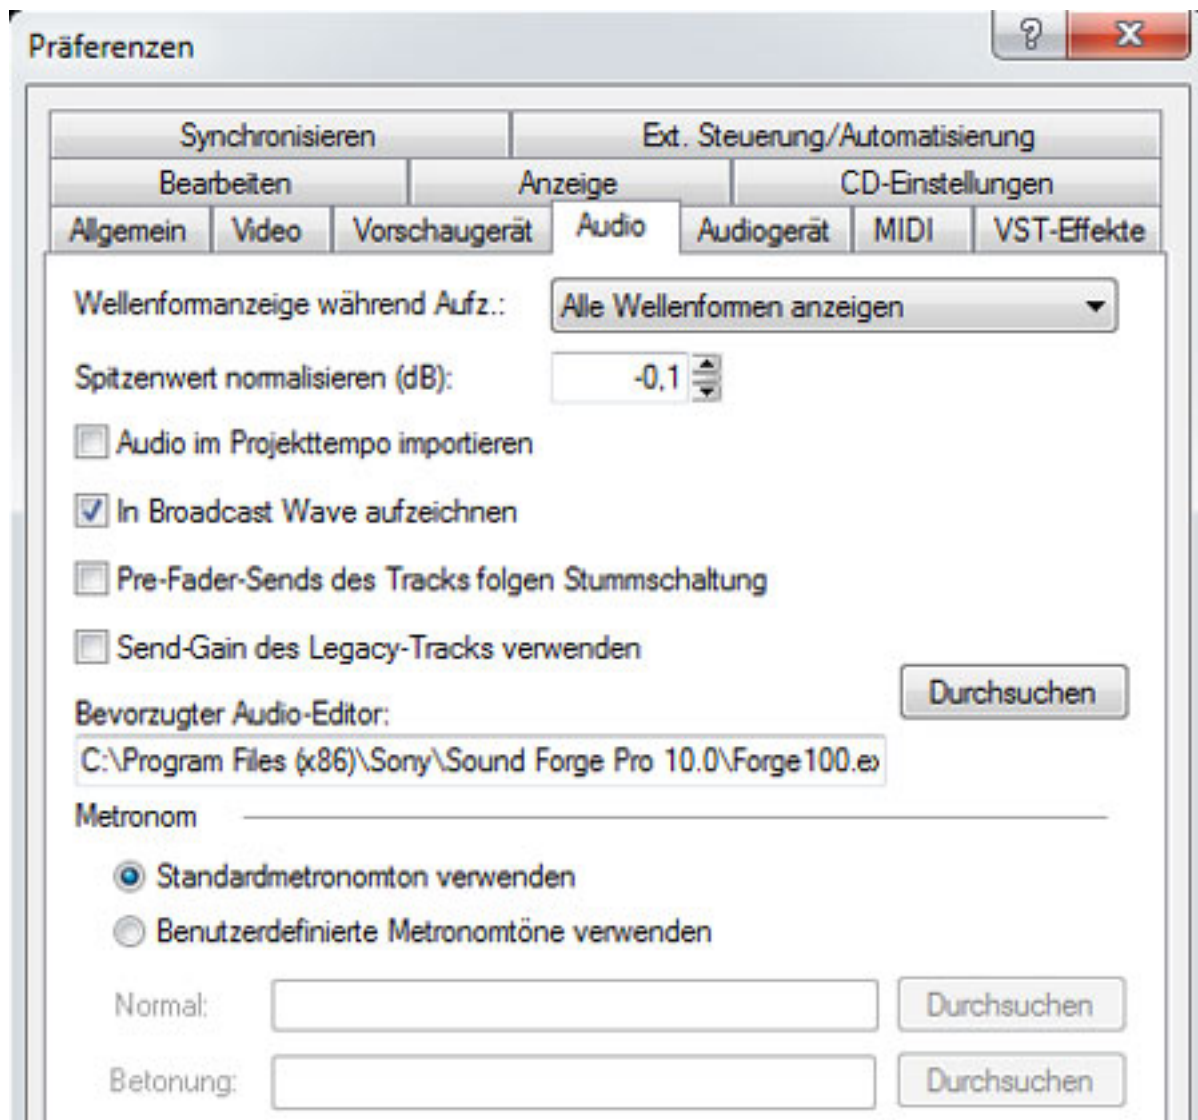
Präferenzen

?

X

Synchronisieren | Ext. Steuerung/Automatisierung

Bearbeiten | Anzeige | CD-Einstellungen

Allgemein | Video | Vorschaugerät | Audio | Audiogerät | MIDI | VST-Effekte

Wellenformanzeige während Aufz.: Alle Wellenformen anzeigen

Spitzenwert normalisieren (dB): -0,1

Audio im Projekttempo importieren

In Broadcast Wave aufzeichnen

Pre-Fader-Sends des Tracks folgen Stummschaltung

Send-Gain des Legacy-Tracks verwenden

Bevorzugter Audio-Editor:

Durchsuchen

C:\Program Files (x86)\Sony\Sound Forge Pro 10.0\Forge100.ex

Metronom

Standardmetronomton verwenden

Benutzerdefinierte Metronomtöne verwenden

Normal: Durchsuchen

Betonung: Durchsuchen